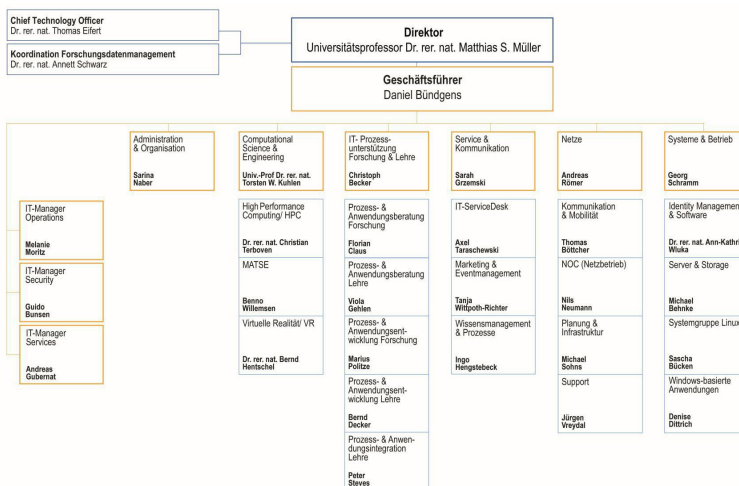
Chief Technology Officer
Dr. rer. nat. Thomas Eifert

Koordination Forschungsdatenmanagement
Dr. rer. nat. Annett Schwarz

Direktor
Universitätsprofessor Dr. rer. nat. Matthias S. Müller

Geschäftsführer
Daniel Bündgens

IT-Manager Operations
Melanie Moritz

IT-Manager Security
Guido Bunsen

IT-Manager Services
Andreas Gubernat

Administration & Organisation
Sarina Naber

Computational Science & Engineering
Univ.-Prof Dr. rer. nat. Torsten W. Kuhlen

High Performance Computing/ HPC
Dr. rer. nat. Christian Terboven

MATSE
Benno Willemsen

Virtuelle Realität/ VR
Dr. rer. nat. Bernd Hentschel

IT- Prozess-unterstützung Forschung & Lehre
Christoph Becker

Prozess- & Anwendungsberatung Forschung
Florian Claus

Prozess- & Anwendungsberatung Lehre
Viola Gehlen

Prozess- & Anwendungsentwicklung Forschung
Marius Politze

Prozess- & Anwendungsentwicklung Lehre
Bernd Decker

Prozess- & Anwendungsintegration Lehre
Peter Steves

Service & Kommunikation
Sarah Grzemski

IT-ServiceDesk
Axel Taraschewski

Marketing & Eventmanagement
Tanja Wittpoth-Richter

Wissensmanagement & Prozesse
Ingo Hengstebeck

Netze
Andreas Römer

Kommunikation & Mobilität
Thomas Böttcher

NOC (Netzbetrieb)
Nils Neumann

Planung & Infrastruktur
Michael Sohns

Support
Jürgen Vreydal

Systeme & Betrieb
Georg Schramm

Identity Managemen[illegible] & Software
Dr. rer. nat. Ann-Kathr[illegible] Wluka

Server & Storage
Michael Behnke

Systemgruppe Linux
Sascha Bücken

Windows-basierte Anwendungen
Denise Dittrich